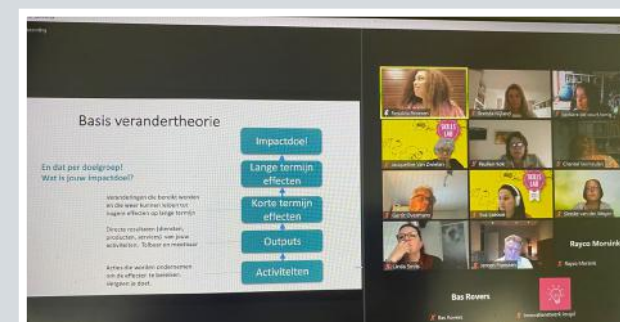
Basis verandertheorie

Impactdoel

Lange termijn effecten

Korte termijn effecten

Outputs

Activiteiten

En dat per doelgroep! Wat is jouw impactdoel?

Veranderingen die bereikt worden en die weer kunnen leiden tot hogere effecten op lange termijn

Directe resultaten (diensten, producten, services) van jouw activiteiten. Telbaar en meetbaar

Acties die worden ondernomen om de effecten te bereiken. Vergelijk je doel.

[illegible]

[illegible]

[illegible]

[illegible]

Jacqueline Van Zwieten

Reuben Vink

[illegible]

Gerrit Duivenvoorde

Tina Lakeveld

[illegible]

Linda Smits

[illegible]

Rayco Morsink

Rayco Morsink

Bas Rovers

Bas Rovers

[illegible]